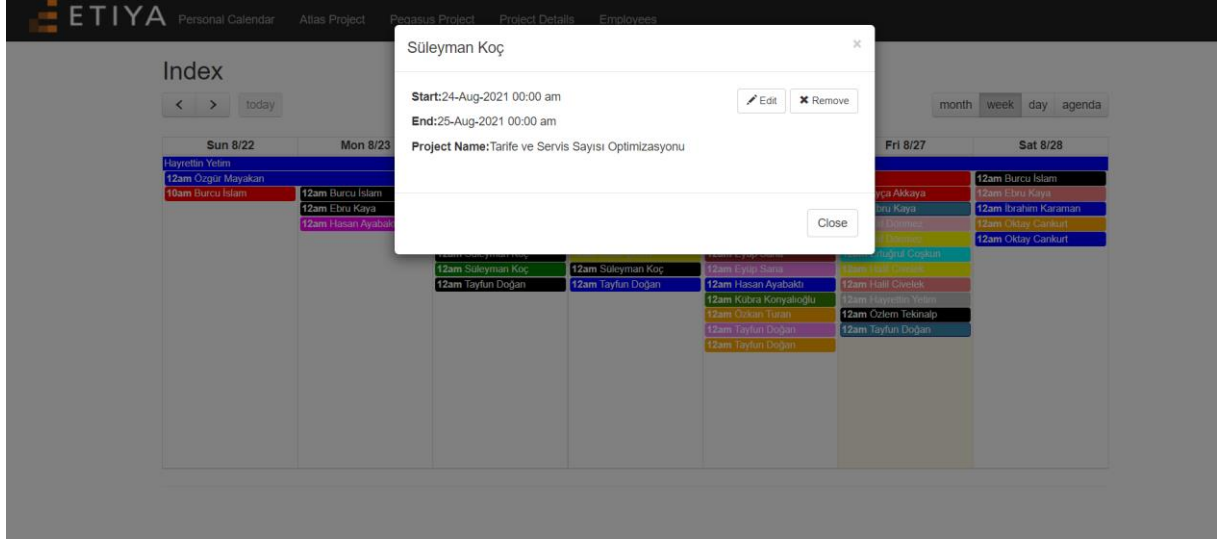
ETIYA Personal Calendar Atlas Project Pegasus Project Project Details Employees

Index

< > today

month week day agenda

Süleyman Koç ×

Start:24-Aug-2021 00:00 am

End:25-Aug-2021 00:00 am

Project Name:Tarife ve Servis Sayısı Optimizasyonu

Edit Remove

Close

| Sun 8/22 | Mon 8/23 | | | | Fri 8/27 | Sat 8/28 |
|---|---|---|---|---|---|---|
| Hayrettin Yetim | | | | | | |
| 12am Özgür Mayakan | | | | | | 12am Burcu İslam |
| 10am Burcu İslam | 12am Burcu İslam | | | | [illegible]yça Akkaya | 12am Ebru Kaya |
| | 12am Ebru Kaya | | | | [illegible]bru Kaya | 12am İbrahim Karaman |
| | 12am Hasan Ayabakt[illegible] | | | | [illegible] | 12am Oktay Cankurt |
| | | | | | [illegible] | 12am Oktay Cankurt |
| | | 12am Süleyman Koç | | 12am Eyüp Sarıa | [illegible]uğrul Coşkun | |
| | | 12am Süleyman Koç | 12am Süleyman Koç | 12am Eyüp Sarıa | 12am Halil Civelek | |
| | | 12am Tayfun Doğan | 12am Tayfun Doğan | 12am Hasan Ayabaktı | 12am Halil Civelek | |
| | | | | 12am Kübra Konyalıoğlu | 12am Hayrettin Yetim | |
| | | | | 12am Özkan Turan | 12am Özlem Tekinalp | |
| | | | | 12am Tayfun Doğan | 12am Tayfun Doğan | |
| | | | | 12am Tayfun Doğan | | |